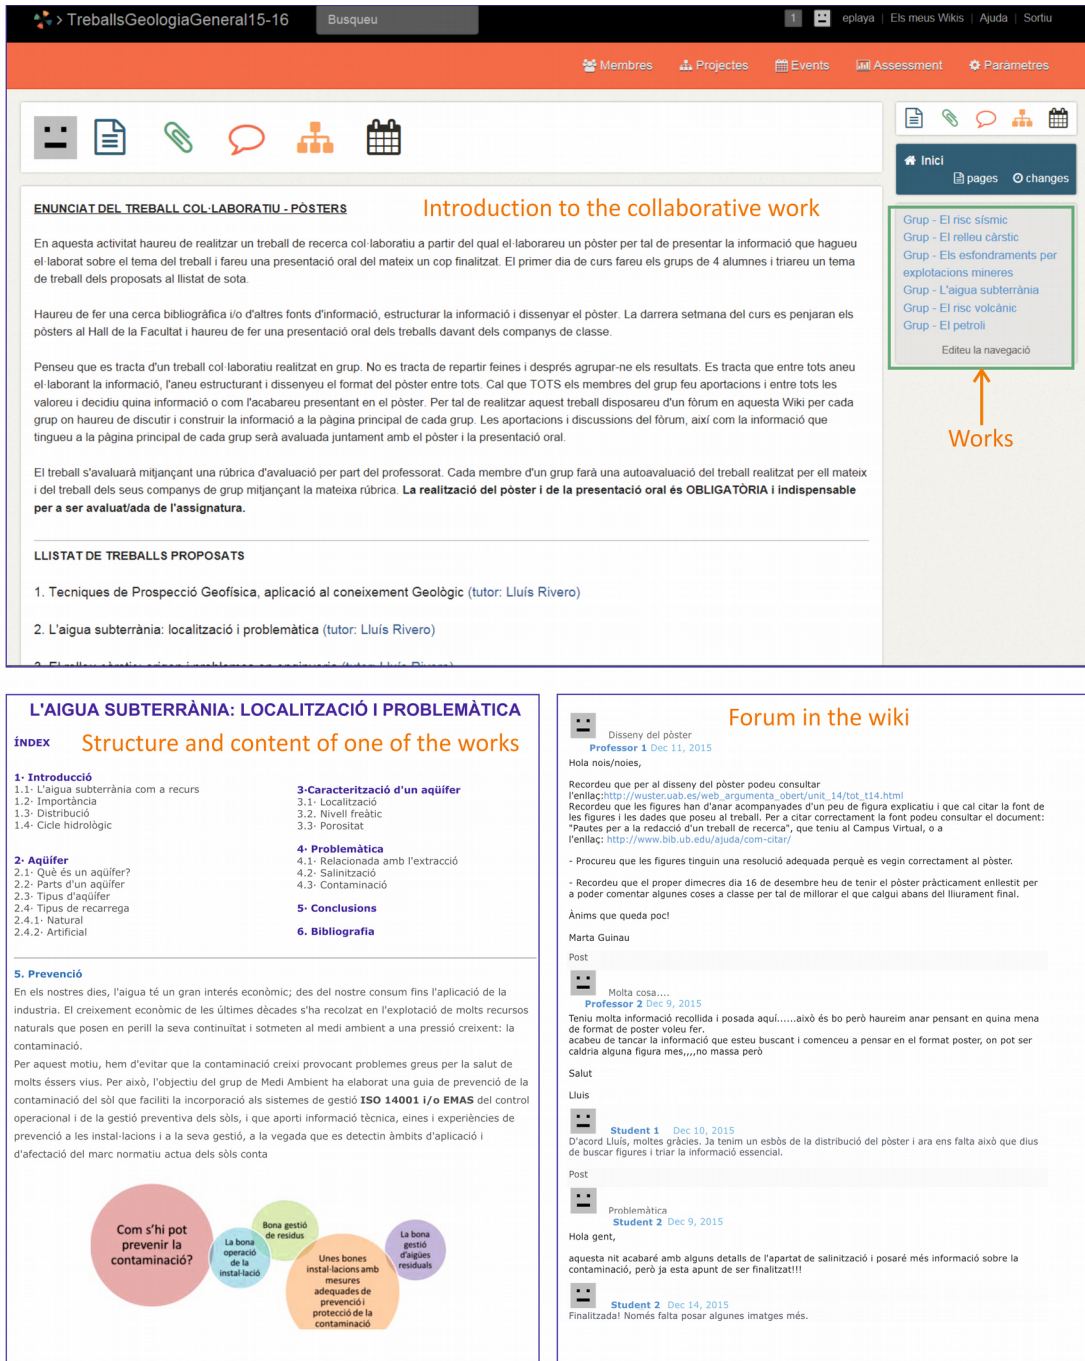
> TreballsGeologiaGeneral15-16 Busqueu

1 eplaya | Els meus Wikis | Ajuda | Sortiu

Membres Projectes Events Assessment Parametres

Inici
pages changes

Grup - El risc sísmic
Grup - El relleu càrstic
Grup - Els esfondraments per explotacions mineres
Grup - L'aigua subterrània
Grup - El risc volcànic
Grup - El petroli
Editeu la navegació

Works

ENUNCIAT DEL TREBALL COL·LABORATIU - PÒSTERS

Introduction to the collaborative work

En aquesta activitat haureu de realitzar un treball de recerca col·laboratiu a partir del qual el·laboraeu un pòster per tal de presentar la informació que hagueu el·laborat sobre el tema del treball i fareu una presentació oral del mateix un cop finalitzat. El primer dia de curs fareu els grups de 4 alumnes i triareu un tema de treball dels proposats al llistat de sota.

Haureu de fer una cerca bibliogràfica i/o d'altres fonts d'informació, estructurar la informació i dissenyar el pòster. La darrera setmana del curs es penjaran els pòsters al Hall de la Facultat i haureu de fer una presentació oral dels treballs davant dels companys de classe.

Penseu que es tracta d'un treball col·laboratiu realitzat en grup. No es tracta de repartir feines i després agrupar-ne els resultats. Es tracta que entre tots aneu el·laborant la informació, l'aneu estructurant i dissenyeu el format del pòster entre tots. Cal que TOTS els membres del grup feu aportacions i entre tots les valoreu i decidiu quina informació o com l'acabareu presentent en el pòster. Per tal de realitzar aquest treball disposareu d'un fòrum en aquesta Wiki per cada grup on haureu de discutir i construir la informació a la pàgina principal de cada grup. Les aportacions i discussions del fòrum, així com la informació que tingueu a la pàgina principal de cada grup serà avaluada juntament amb el pòster i la presentació oral.

El treball s'avaluarà mitjançant una rúbrica d'avaluació per part del professorat. Cada membre d'un grup farà una autoavaluació del treball realitzat per ell mateix i del treball dels seus companys de grup mitjançant la mateixa rúbrica. La realització del pòster i de la presentació oral és OBLIGATÒRIA i indispensable per a ser avaluat/ada de l'assignatura.

LLISTAT DE TREBALLS PROPOSATS

1. Tecniques de Prospecció Geofísica, aplicació al coneixement Geològic (tutor: Lluís Rivero)

2. L'aigua subterrània: localització i problemàtica (tutor: Lluís Rivero)

L'AIGUA SUBTERRÀNIA: LOCALITZACIÓ I PROBLEMÀTICA

ÍNDEX

Structure and content of one of the works

1· Introducció
1.1· L'aigua subterrània com a recurs
1.2· Importància
1.3· Distribució
1.4· Cicle hidrològic

2· Aqüífer
2.1· Què és un aqüífer?
2.2· Parts d'un aqüífer
2.3· Tipus d'aqüífer
2.4· Tipus de recarrega
2.4.1· Natural
2.4.2· Artificial

3·Caracterització d'un aqüífer
3.1· Localització
3.2. Nivell freàtic
3.3· Porositat

4· Problemàtica
4.1· Relacionada amb l'extracció
4.2· Salinització
4.3· Contaminació

5· Conclusions

6. Bibliografia

5. Prevenció
En els nostres dies, l'aigua té un gran interés econòmic; des del nostre consum fins l'explotació de la indústria. El creixement econòmic de les últimes dècades s'ha recolzat en l'explotació de molts recursos naturals que posen en perill la seva continuïtat i sotmeten al medi ambient a una pressió creixent: la contaminació.
Per aquest motiu, hem d'evitar que la contaminació creixi provocant problemes greus per la salut de molts éssers vius. Per això, l'objectiu del grup de Medi Ambient ha elaborat una guia de prevenció de la contaminació del sòl que faciliti la incorporació als sistemes de gestió ISO 14001 i/o EMAS del control operacional i de la gestió preventiva dels sòls, i que aporti informació tècnica, eines i experiències de prevenció a les instal·lacions i a la seva gestió, a la vegada que es detectin àmbits d'aplicació i d'afectació del marc normatiu actua dels sòls conta

Com s'hi pot prevenir la contaminació?
La bona operació de la instal·lació
Bona gestió de residus
Unes bones instal·lacions amb mesures adequades de prevenció i protecció de la contaminació
La bona gestió d'aigües residuals

Forum in the wiki

Disseny del pòster
Professor 1 Dec 11, 2015
Hola nois/noies,

Recordeu que per al disseny del pòster podeu consultar l'enllaç:http://wuster.uab.es/web_argumenta_obert/unit_14/tot_t14.html
Recordeu que les figures han d'anar acompanyades d'un peu de figura explicatiu i que cal citar la font de les figures i les dades que poseu al pòster. Per a citar correctament la font podeu consultar el document: "Pautes per a la redacció d'un treball de recerca", que teniu al Campus Virtual, o a l'enllaç: http://www.bib.ub.edu/ajuda/com-citar/

- Procureu que les figures tinguin una resolució adequada perquè es vegin correctament al pòster.

- Recordeu que el proper dimecres dia 16 de desembre heu de tenir el pòster pràcticament enllestit per a poder comentar algunes coses a classe per tal de millorar el que calgui abans del lliurament final.

Ànims que queda poc!

Marta Guinau

Post

Molta cosa....
Professor 2 Dec 9, 2015
Teniu molta informació recollida i posada aquí......això és bo però haureim anar pensant en quina mena de format de poster voleu fer.
acabeu de tancar la informació que esteu buscant i comenceu a pensar en el format poster, on pot ser caldria alguna figura mes,,,,no massa però

Salut

Lluis

Student 1 Dec 10, 2015
D'acord Lluís, moltes gràcies. Ja tenim un esbós de la distribució del pòster i ara ens falta això que dius de buscar figures i triar la informació essencial.

Post

Problemàtica
Student 2 Dec 9, 2015
Hola gent,

aquesta nit acabaré amb alguns detalls de l'apartat de salinització i posaré més informació sobre la contaminació, però ja esta apunt de ser finalitzat!!!

Student 2 Dec 14, 2015
Finalitzada! Només falta posar algunes imatges més.